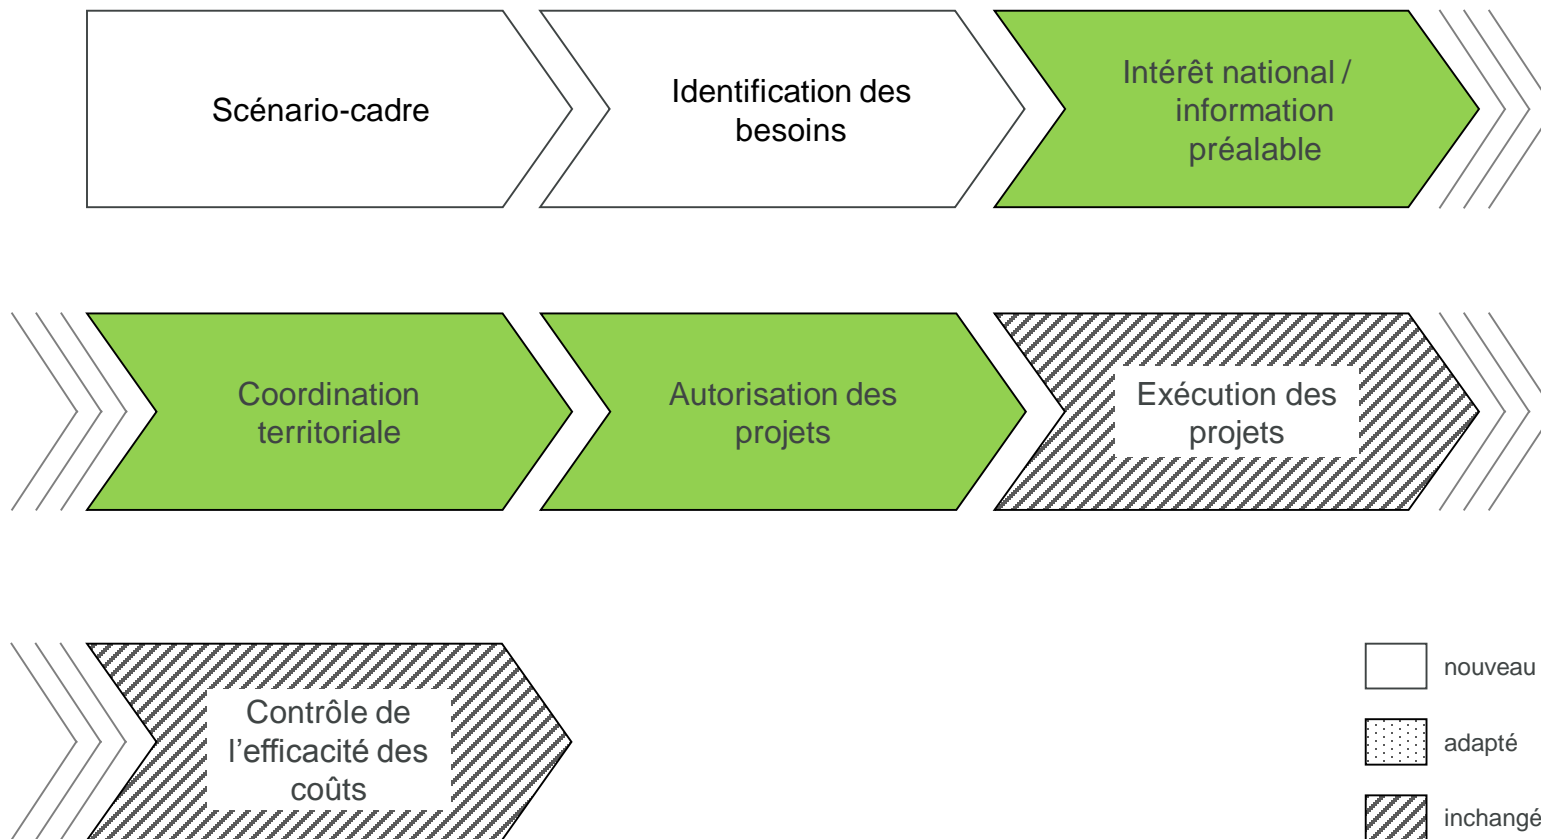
Scénario-cadre

Identification des besoins

Intérêt national / information préalable

Coordination territoriale

Autorisation des projets

Exécution des projets

Contrôle de l’efficacité des coûts

nouveau

adapté

inchangé